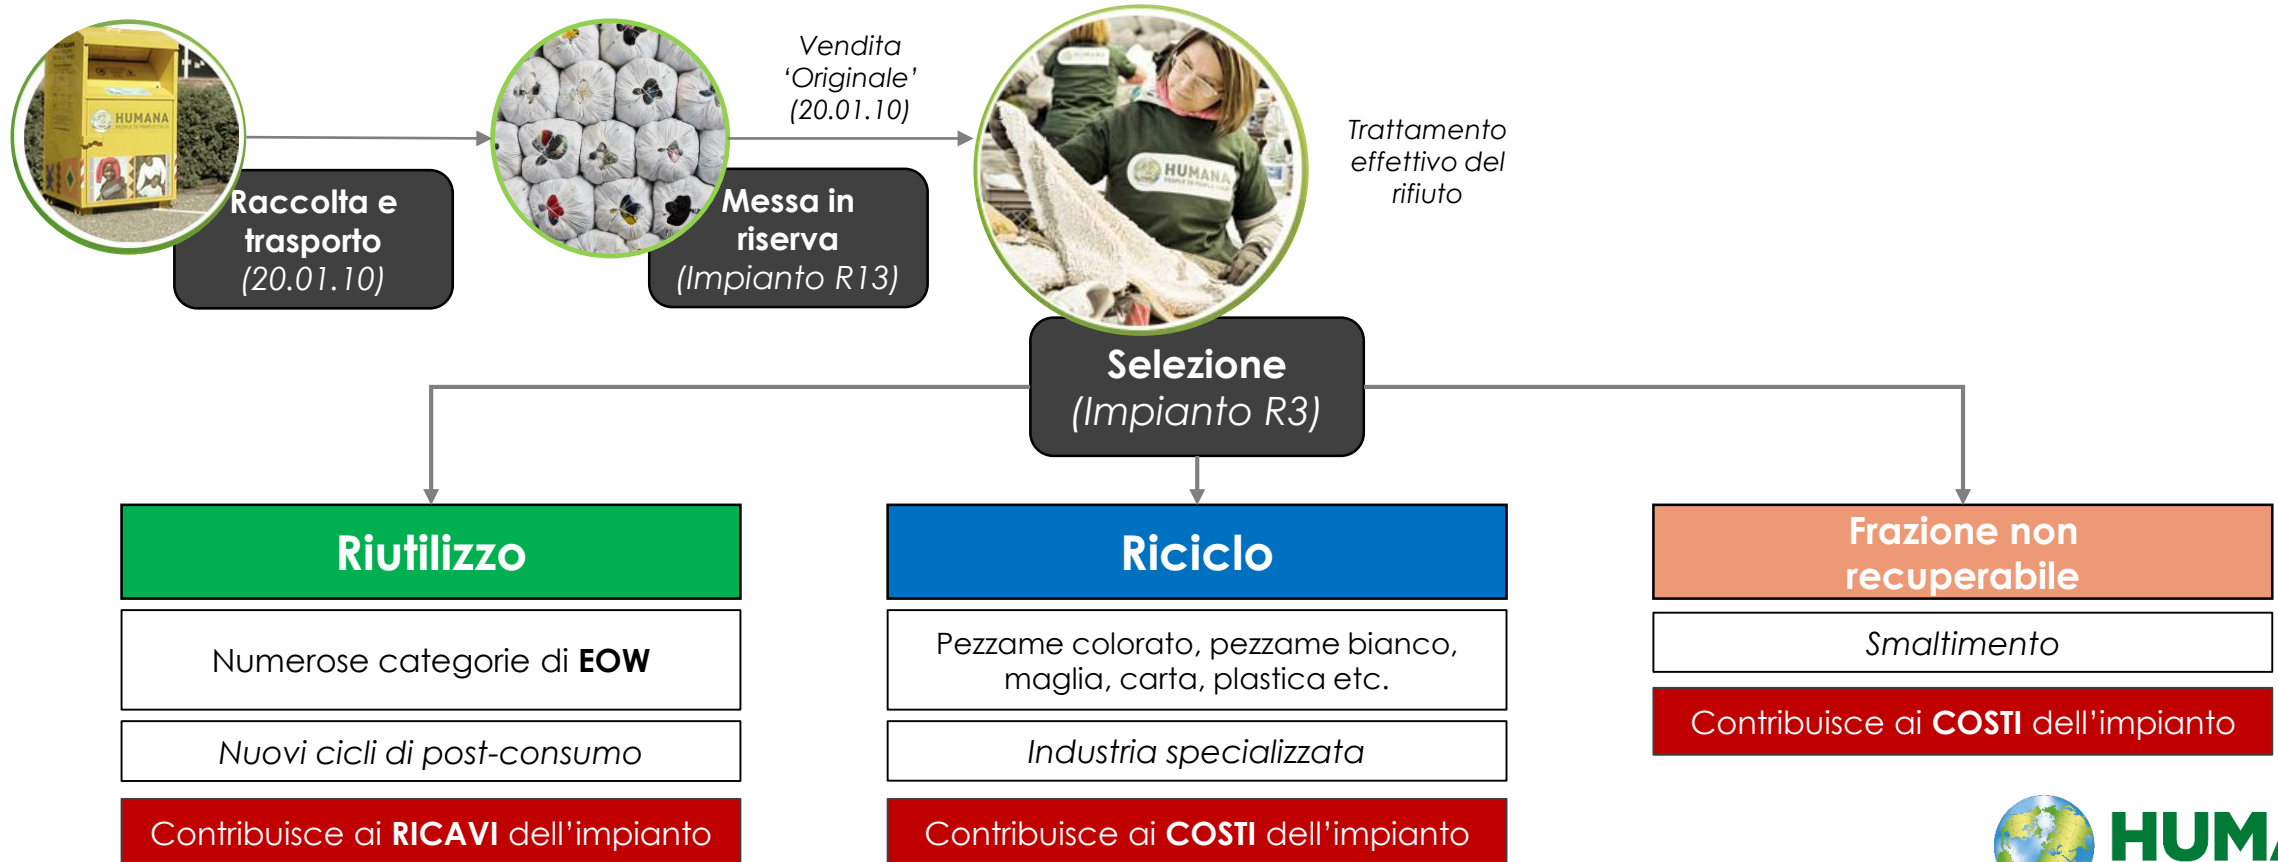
HUMANA

Raccolta e trasporto (20.01.10)

Vendita 'Originale' (20.01.10)

Messa in riserva (Impianto R13)

HUMANA

Trattamento effettivo del rifiuto

Selezione (Impianto R3)

Riutilizzo

Numerose categorie di **EOW**

*Nuovi cicli di post-consumo*

Contribuisce ai **RICAVI** dell'impianto

Riciclo

Pezzame colorato, pezzame bianco, maglia, carta, plastica etc.

*Industria specializzata*

Contribuisce ai **COSTI** dell'impianto

Frazione non recuperabile

*Smaltimento*

Contribuisce ai **COSTI** dell'impianto

HUM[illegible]